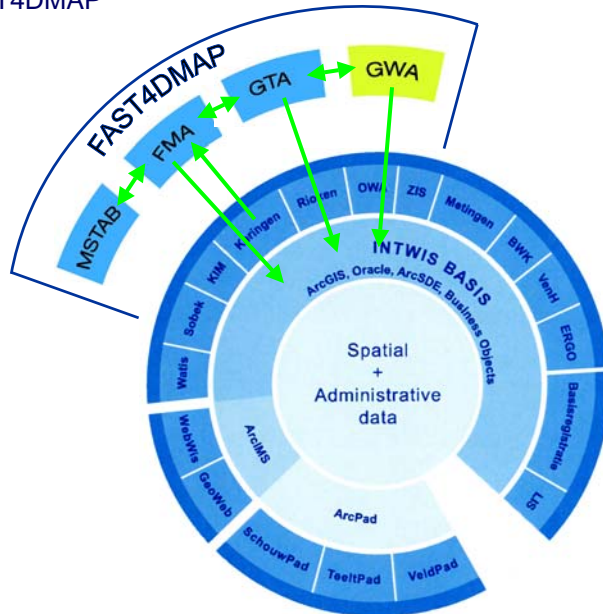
T4DMAP

FAST4DMAP

MSTAB

FMA

GTA

GWA

Kwingen

Rioten

OWL

ZIS

Metingen

BWK

VenH

ERGO

Basisregistratie

LIS

KIM

Sobek

Watis

INTWIS BASIS

ArcGIS, Oracle, ArcSDE, Business Objects

Spatial + Administrative data

ArcIMS

WebWis

GeoWeb

ArcPad

SchouwPad

TeeltPad

VeldPad